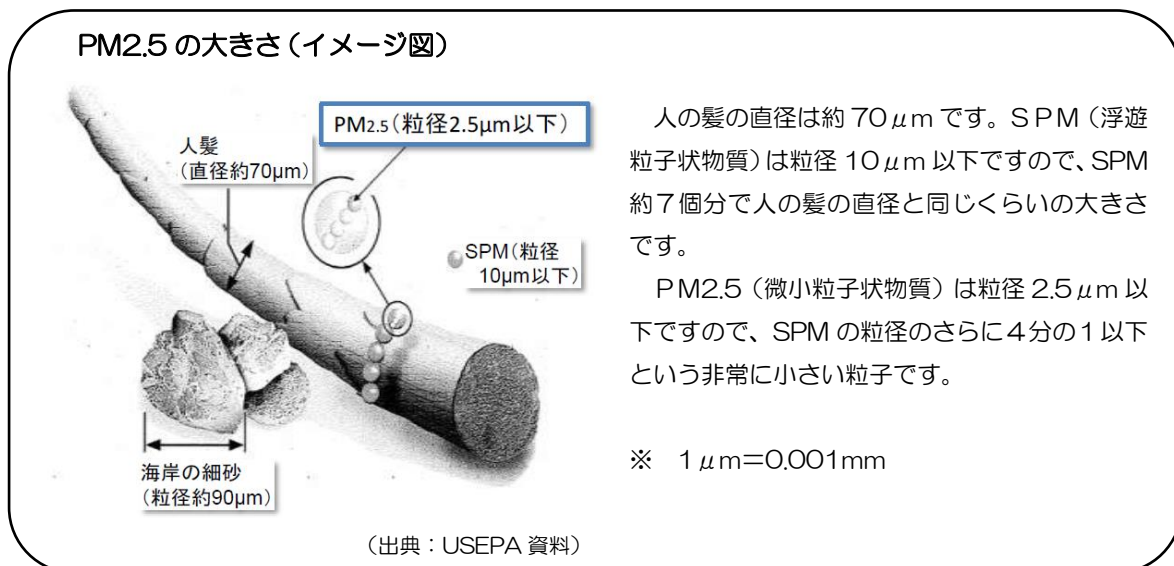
PM2.5 の大きさ（イメージ図）

人髪
（直径約70μm）

PM2.5（粒径2.5μm以下）

SPM（粒径10μm以下）

海岸の細砂
（粒径約90μm）

（出典：USEPA 資料）

人の髪の直径は約 70μm です。SPM（浮遊粒子状物質）は粒径 10μm 以下ですので、SPM 約７個分で人の髪の直径と同じくらいの大きさです。

PM2.5（微小粒子状物質）は粒径 2.5μm 以下ですので、SPM の粒径のさらに４分の１以下という非常に小さい粒子です。

※　1μm=0.001mm